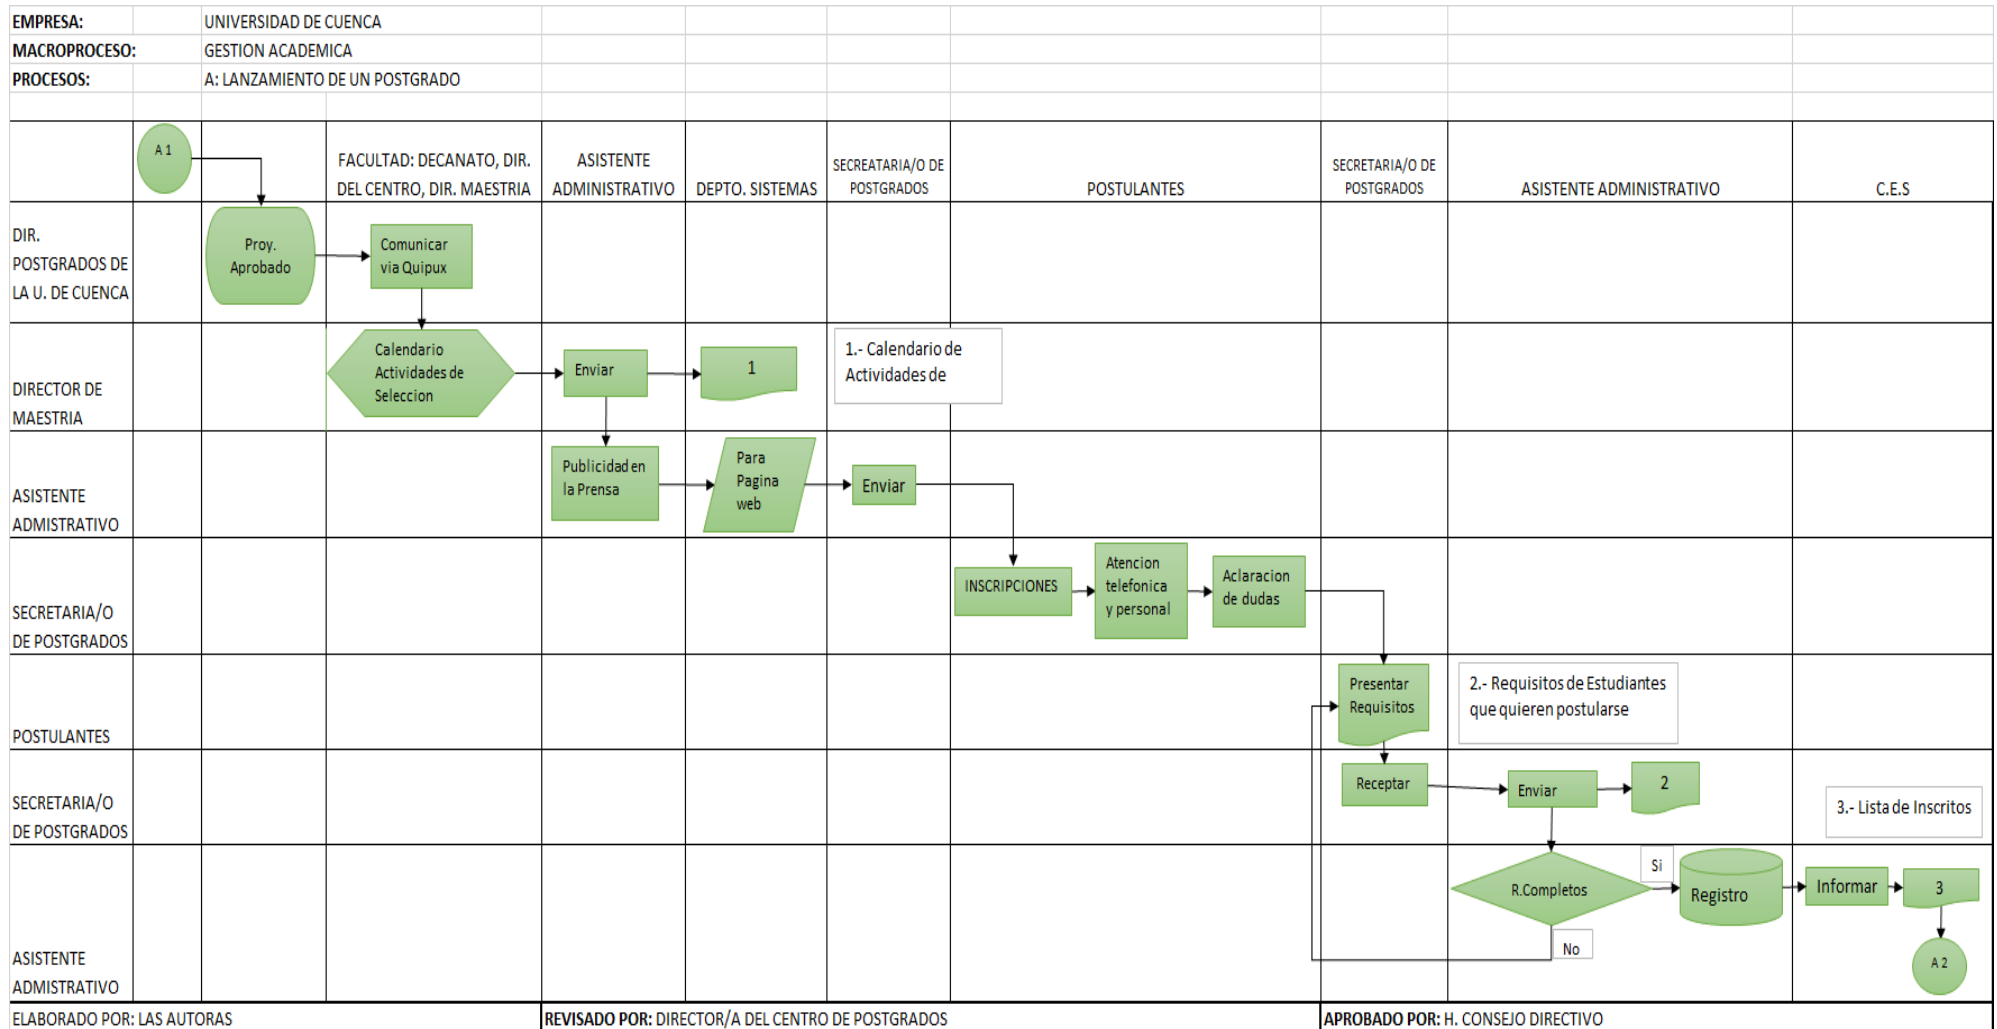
EMPRESA: UNIVERSIDAD DE CUENCA
MACROPROCESO: GESTION ACADEMICA
PROCESOS: A: LANZAMIENTO DE UN POSTGRADO

A 1

FACULTAD: DECANATO, DIR. DEL CENTRO, DIR. MAESTRIA

ASISTENTE ADMINISTRATIVO

DEPTO. SISTEMAS

SECREATARIA/O DE POSTGRADOS

POSTULANTES

SECRETARIA/O DE POSTGRADOS

ASISTENTE ADMINISTRATIVO

C.E.S

DIR. POSTGRADOS DE LA U. DE CUENCA

Proy. Aprobado

Comunicar via Quipux

DIRECTOR DE MAESTRIA

Calendario Actividades de Seleccion

Enviar

1

1.- Calendario de Actividades de

ASISTENTE ADMISTRATIVO

Publicidad en la Prensa

Para Pagina web

Enviar

SECRETARIA/O DE POSTGRADOS

INSCRIPCIONES

Atencion telefonica y personal

Aclaracion de dudas

POSTULANTES

Presentar Requisitos

2.- Requisitos de Estudiantes que quieren postularse

SECRETARIA/O DE POSTGRADOS

Receptar

Enviar

2

3.- Lista de Inscritos

ASISTENTE ADMISTRATIVO

R.Completos

Si

Registro

Informar

3

No

A 2

ELABORADO POR: LAS AUTORAS

REVISADO POR: DIRECTOR/A DEL CENTRO DE POSTGRADOS

APROBADO POR: H. CONSEJO DIRECTIVO